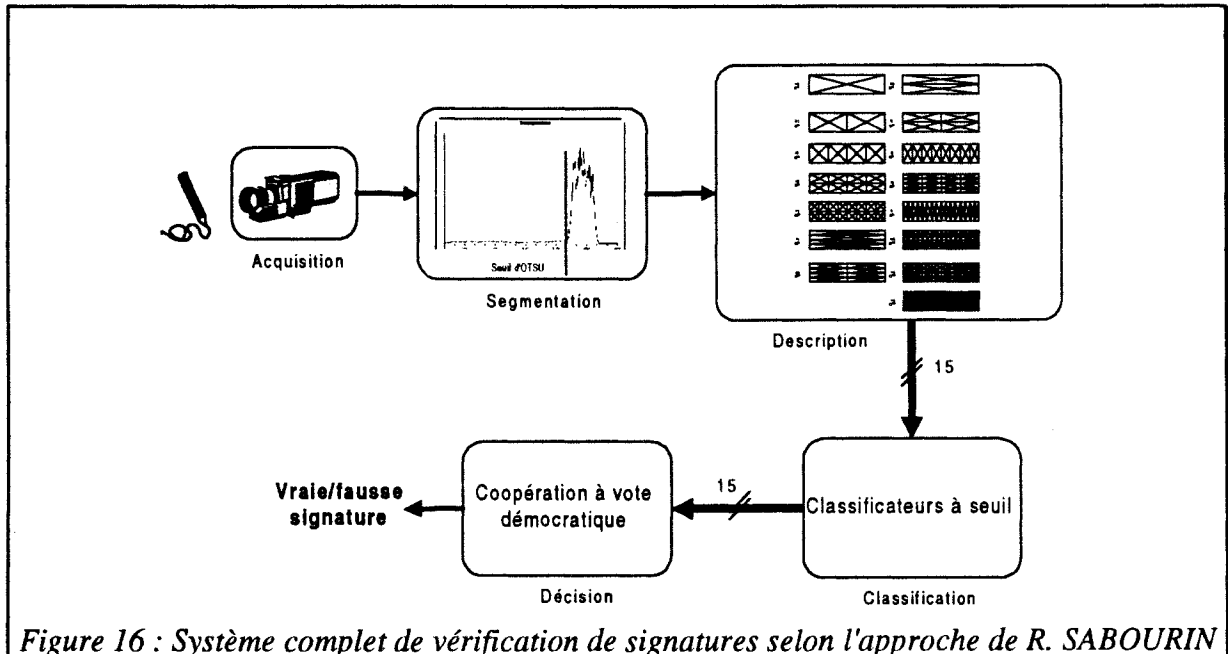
Acquisition

Seuil d'OTSU

Segmentation

Description

15

Classificateurs à seuil

Classification

15

Coopération à vote démocratique

Décision

Vraie/fausse signature

Figure 16 : Système complet de vérification de signatures selon l'approche de R. SABOURIN